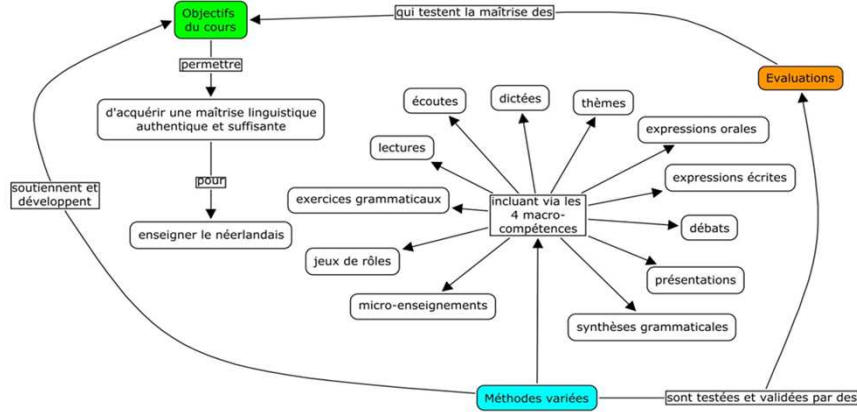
Objectifs du cours

qui testent la maîtrise des

Evaluations

permettre

d'acquérir une maîtrise linguistique authentique et suffisante

pour

enseigner le néerlandais

soutiennent et développent

écoutes

dictées

thèmes

expressions orales

lectures

expressions écrites

exercices grammaticaux

incluant via les 4 macro-compétences

débats

jeux de rôles

présentations

micro-enseignements

synthèses grammaticales

Méthodes variées

sont testées et validées par des